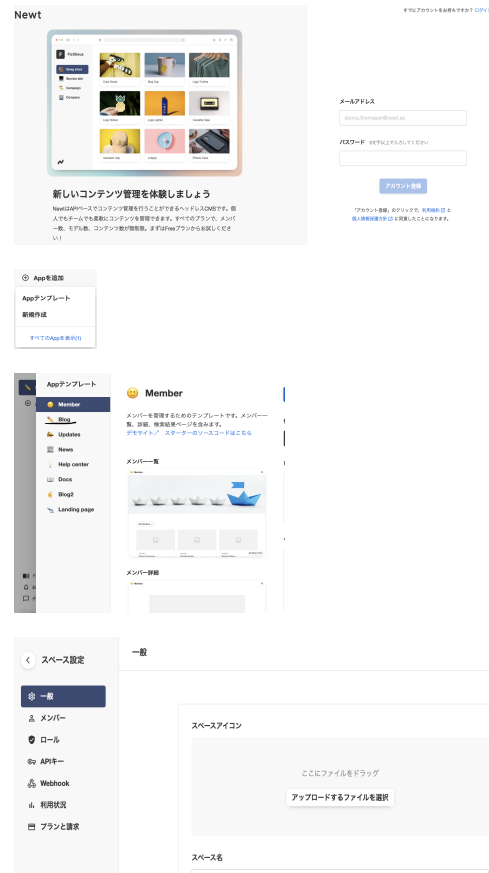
Newt

すでにアカウントをお持ちですか？ ログイン

Pictiteus

Swag store

Member info

Campaign

Company

新しいコンテンツ管理を体験しましょう

NewtはAPIベースでコンテンツ管理を行うことができるヘッドレスCMSです。個人でもチームでも柔軟にコンテンツを管理できます。すべてのプランで、メンバー数、モデル数、コンテンツ数が無制限。まずはFreeプランからお試しください！

メールアドレス

donna.thompson@newt.so

パスワード 8文字以上で入力してください

アカウント登録

「アカウント登録」のクリックで、利用規約 と 個人情報保護方針 に同意したこととなります。

Appを追加

Appテンプレート

新規作成

すべてのAppを表示(1)

Appテンプレート

Member

Blog

Updates

News

Help center

Docs

Blog2

Landing page

Member

メンバーを管理するためのテンプレートです。メンバー一覧、詳細、検索結果ページを含みます。

デモサイト　スターターのソースコードはこちら

メンバー一覧

メンバー詳細

スペース設定

一般

一般

メンバー

ロール

APIキー

Webhook

利用状況

プランと請求

スペースアイコン

ここにファイルをドラッグ

アップロードするファイルを選択

スペース名